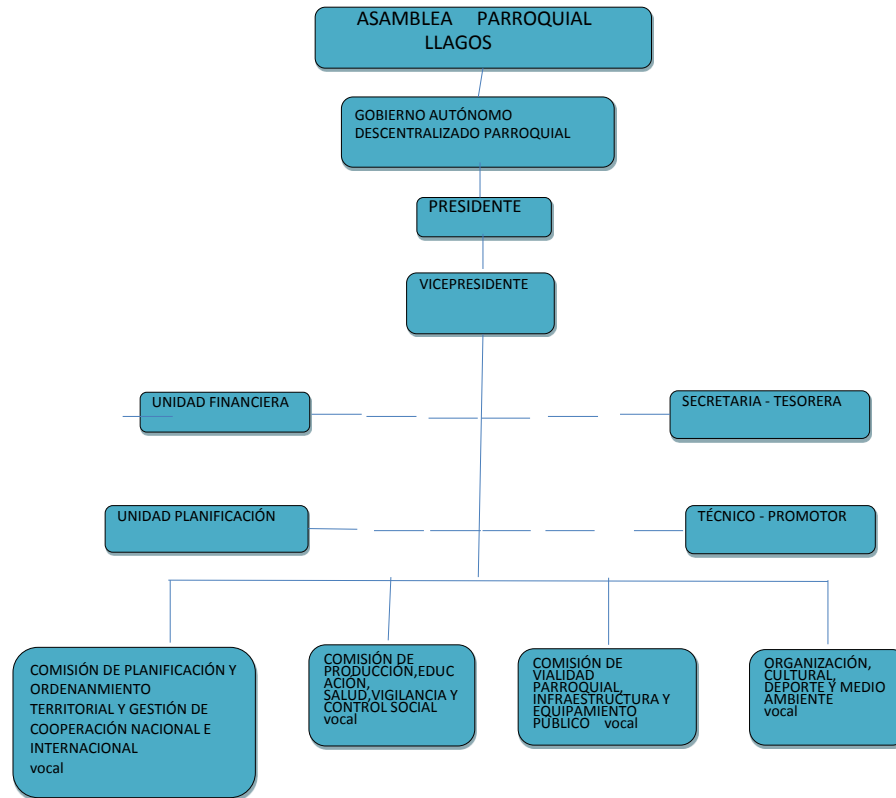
ASAMBLEA PARROQUIAL LLAGOS

GOBIERNO AUTÓNOMO DESCENTRALIZADO PARROQUIAL

PRESIDENTE

VICEPRESIDENTE

UNIDAD FINANCIERA

SECRETARIA - TESORERA

UNIDAD PLANIFICACIÓN

TÉCNICO - PROMOTOR

COMISIÓN DE PLANIFICACIÓN Y ORDENANMIENTO TERRITORIAL Y GESTIÓN DE COOPERACIÓN NACIONAL E INTERNACIONAL
vocal

COMISIÓN DE PRODUCCIÓN,EDUCACIÓN, SALUD,VIGILANCIA Y CONTROL SOCIAL
vocal

COMISIÓN DE VIALIDAD PARROQUIAL, INFRAESTRUCTURA Y EQUIPAMIENTO PÚBLICO vocal

ORGANIZACIÓN, CULTURAL, DEPORTE Y MEDIO AMBIENTE
vocal